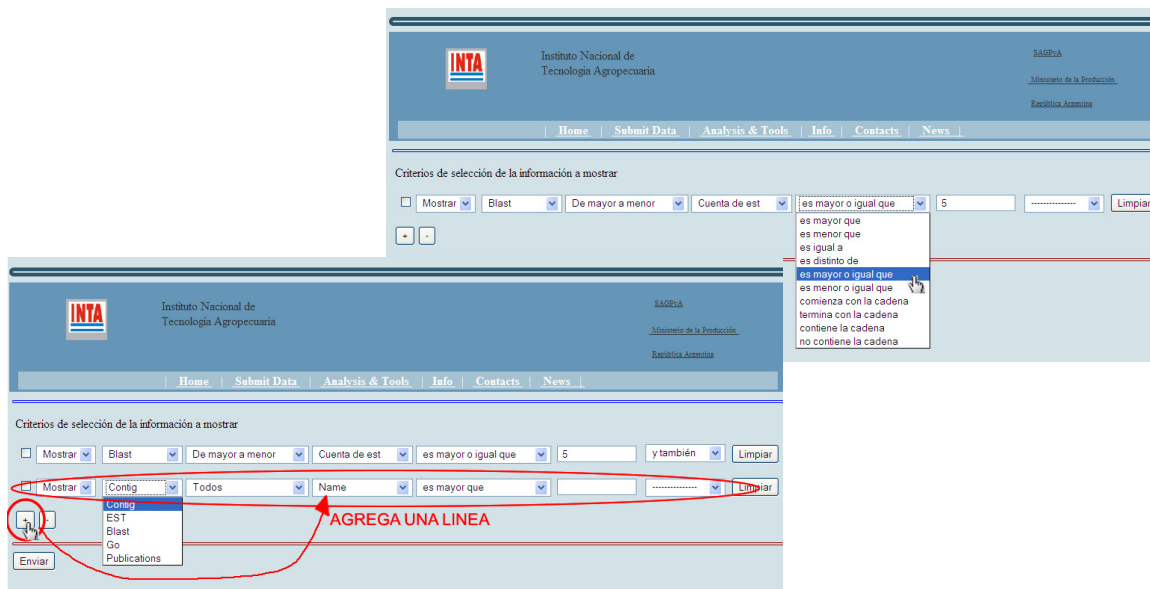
INTA

Instituto Nacional de
Tecnología Agropecuaria

SAGPyA

Ministerio de la Producción

República Argentina

| Home | Submit Data | Analysis & Tools | Info | Contacts | News |

Criterios de selección de la información a mostrar

Mostrar | Blast | De mayor a menor | Cuenta de est | es mayor o igual que | 5 | -------------- | Limpiar

es mayor que
es menor que
es igual a
es distinto de
es mayor o igual que
es menor o igual que
comienza con la cadena
termina con la cadena
contiene la cadena
no contiene la cadena

+ -

INTA

Instituto Nacional de
Tecnología Agropecuaria

SAGPyA

Ministerio de la Producción

República Argentina

| Home | Submit Data | Analysis & Tools | Info | Contacts | News |

Criterios de selección de la información a mostrar

Mostrar | Blast | De mayor a menor | Cuenta de est | es mayor o igual que | 5 | y también | Limpiar

Mostrar | Contig | Todos | Name | es mayor que | | -------------- | Limpiar

Contig
EST
Blast
Go
Publications

+ -

AGREGA UNA LINEA

Enviar